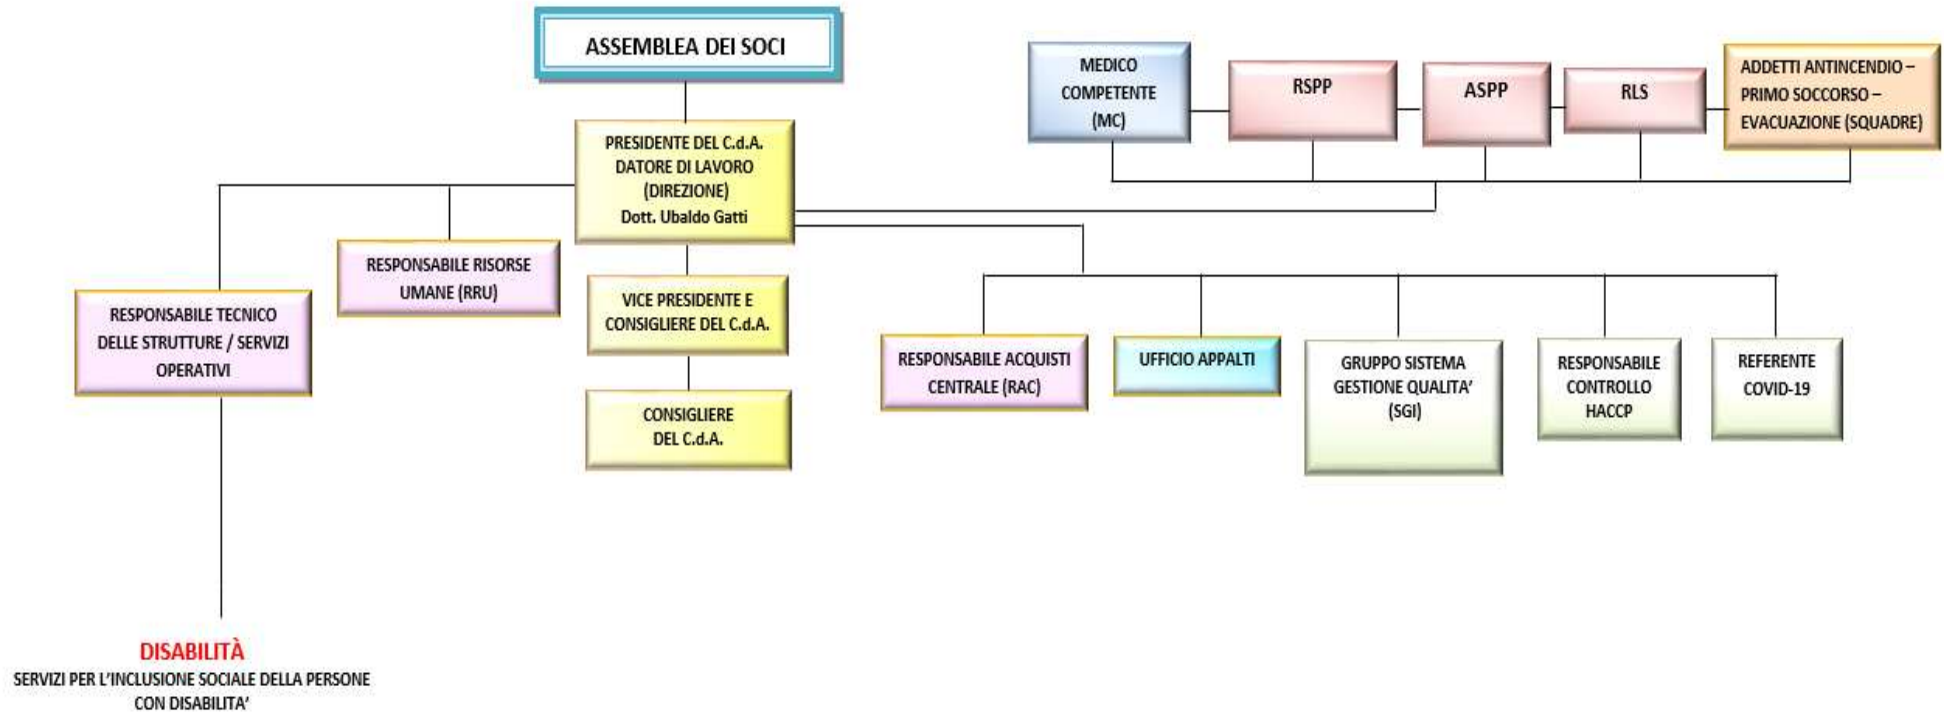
ASSEMBLEA DEI SOCI

MEDICO COMPETENTE (MC)

RSPP

ASPP

RLS

ADDETTI ANTINCENDIO – PRIMO SOCCORSO – EVACUAZIONE (SQUADRE)

PRESIDENTE DEL C.d.A. DATORE DI LAVORO (DIREZIONE) Dott. Ubaldo Gatti

RESPONSABILE RISORSE UMANE (RRU)

RESPONSABILE TECNICO DELLE STRUTTURE / SERVIZI OPERATIVI

VICE PRESIDENTE E CONSIGLIERE DEL C.d.A.

CONSIGLIERE DEL C.d.A.

RESPONSABILE ACQUISTI CENTRALE (RAC)

UFFICIO APPALTI

GRUPPO SISTEMA GESTIONE QUALITA' (SGI)

RESPONSABILE CONTROLLO HACCP

REFERENTE COVID-19

DISABILITÀ

SERVIZI PER L'INCLUSIONE SOCIALE DELLA PERSONE CON DISABILITA'